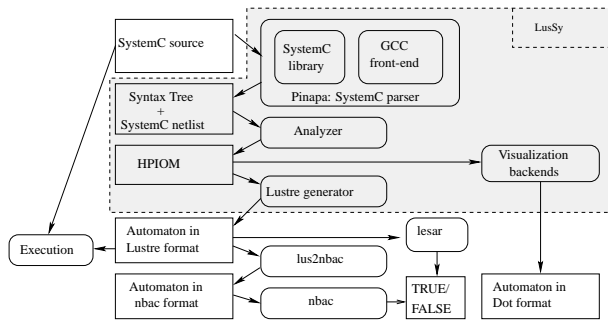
LusSy

SystemC source

SystemC library

GCC front-end

Pinapa: SystemC parser

Syntax Tree + SystemC netlist

Analyzer

HPIOM

Visualization backends

Lustre generator

Execution

Automaton in Lustre format

lesar

lus2nbac

Automaton in nbac format

nbac

TRUE/ FALSE

Automaton in Dot format